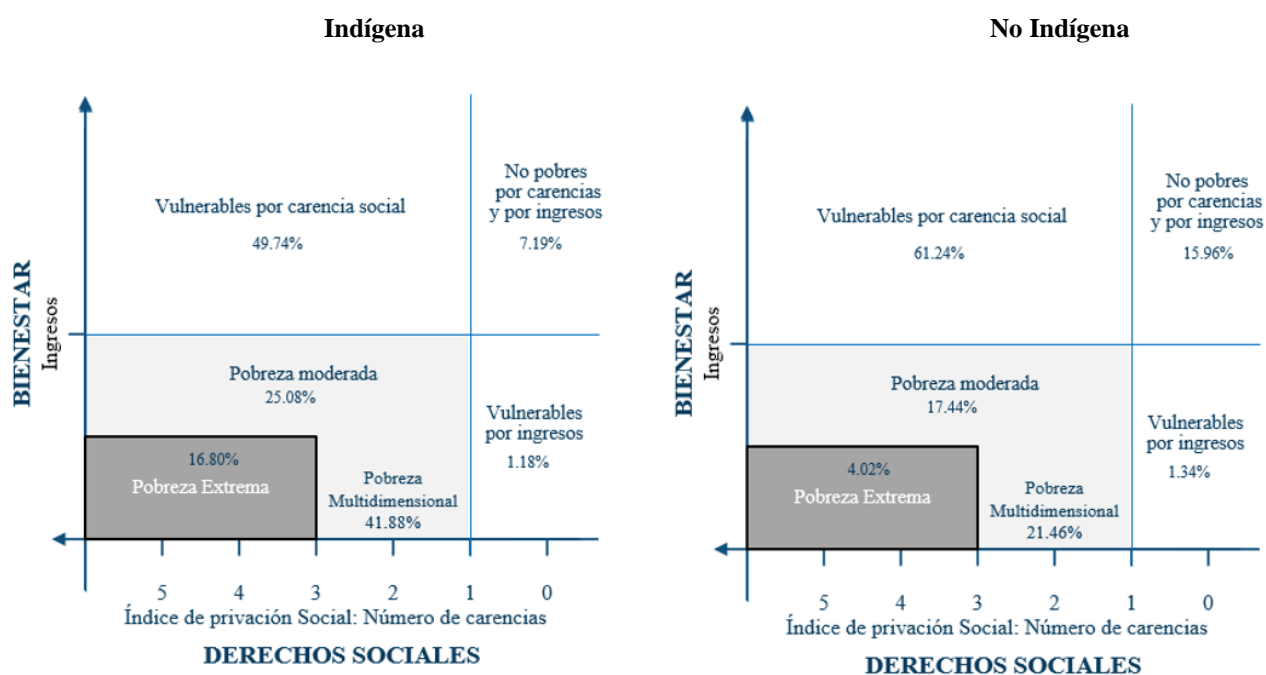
Indígena

BIENESTAR
Ingresos

Vulnerables por carencia social
49.74%

No pobres por carencias y por ingresos
7.19%

Pobreza moderada
25.08%

Vulnerables por ingresos
1.18%

16.80%
Pobreza Extrema

Pobreza Multidimensional
41.88%

5 4 3 2 1 0
Índice de privación Social: Número de carencias
DERECHOS SOCIALES

No Indígena

BIENESTAR
Ingresos

Vulnerables por carencia social
61.24%

No pobres por carencias y por ingresos
15.96%

Pobreza moderada
17.44%

Vulnerables por ingresos
1.34%

4.02%
Pobreza Extrema

Pobreza Multidimensional
21.46%

5 4 3 2 1 0
Índice de privación Social: Número de carencias
DERECHOS SOCIALES